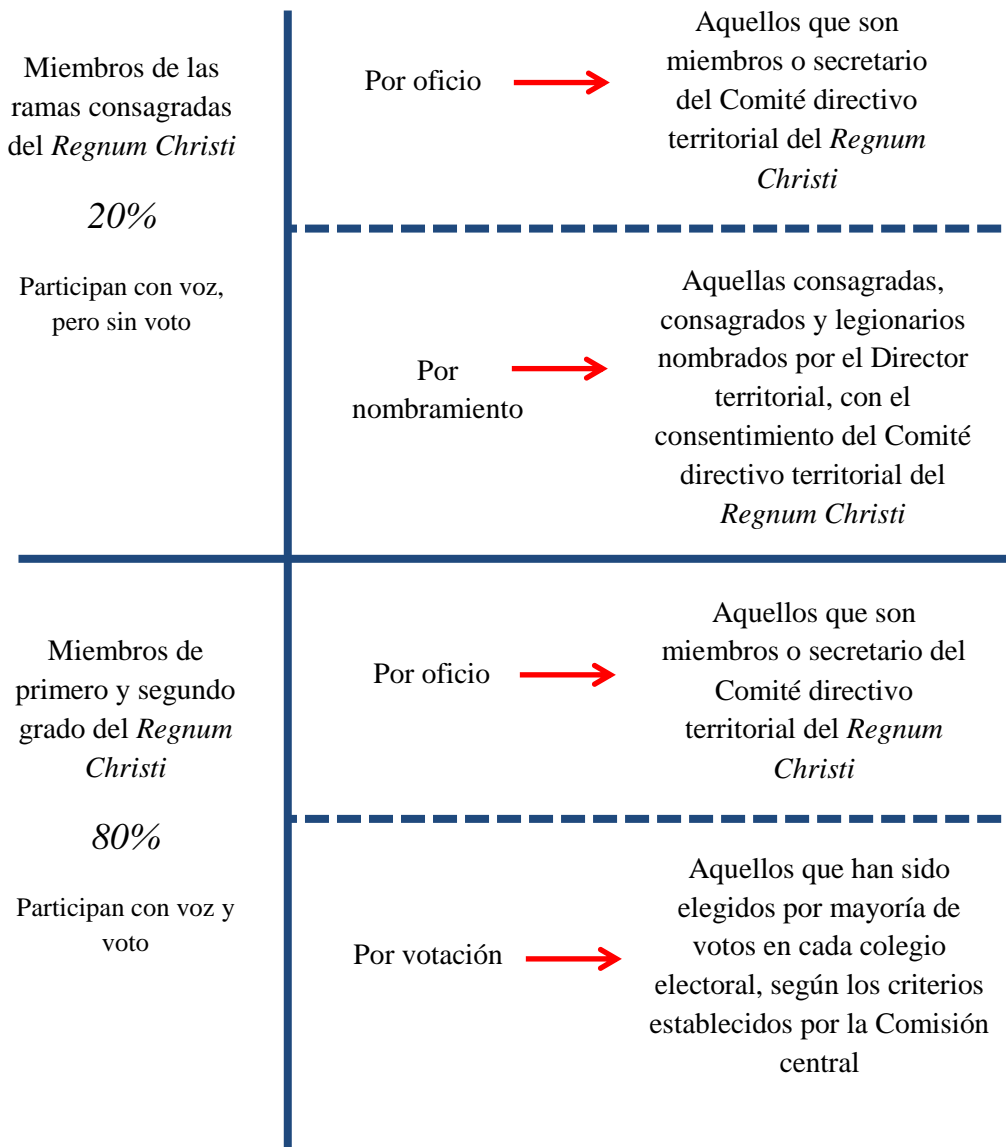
Miembros de las ramas consagradas del *Regnum Christi*

*20%*

Participan con voz, pero sin voto

Por oficio

Aquellos que son miembros o secretario del Comité directivo territorial del *Regnum Christi*

Por nombramiento

Aquellas consagradas, consagrados y legionarios nombrados por el Director territorial, con el consentimiento del Comité directivo territorial del *Regnum Christi*

Miembros de primero y segundo grado del *Regnum Christi*

*80%*

Participan con voz y voto

Por oficio

Aquellos que son miembros o secretario del Comité directivo territorial del *Regnum Christi*

Por votación

Aquellos que han sido elegidos por mayoría de votos en cada colegio electoral, según los criterios establecidos por la Comisión central